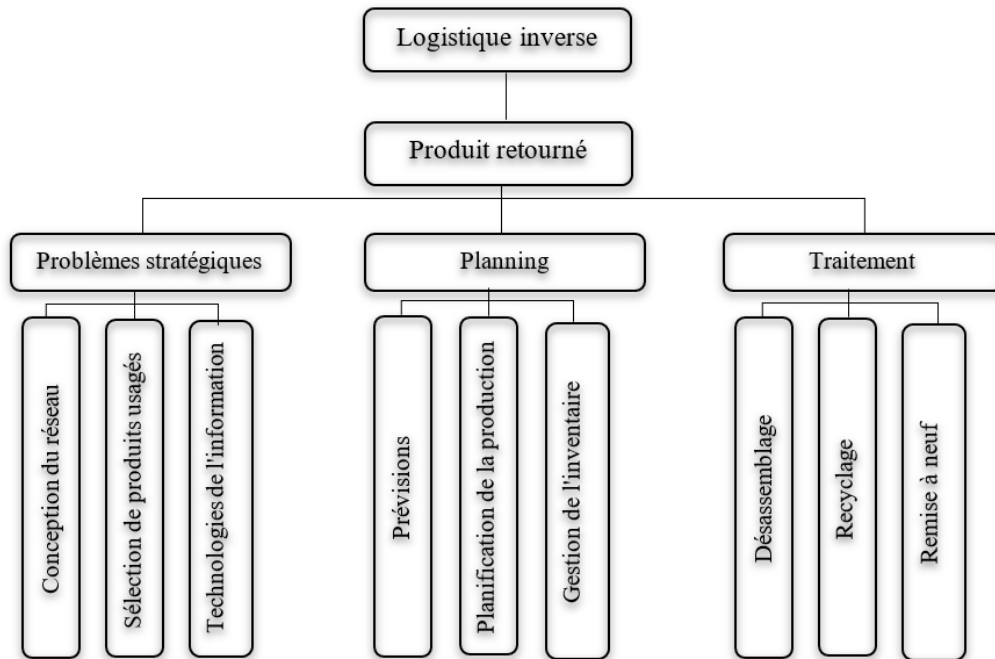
Logistique inverse

Produit retourné

Problèmes stratégiques

Conception du réseau

Sélection de produits usagés

Technologies de l'information

Planning

Prévisions

Planification de la production

Gestion de l'inventaire

Traitement

Désassemblage

Recyclage

Remise à neuf